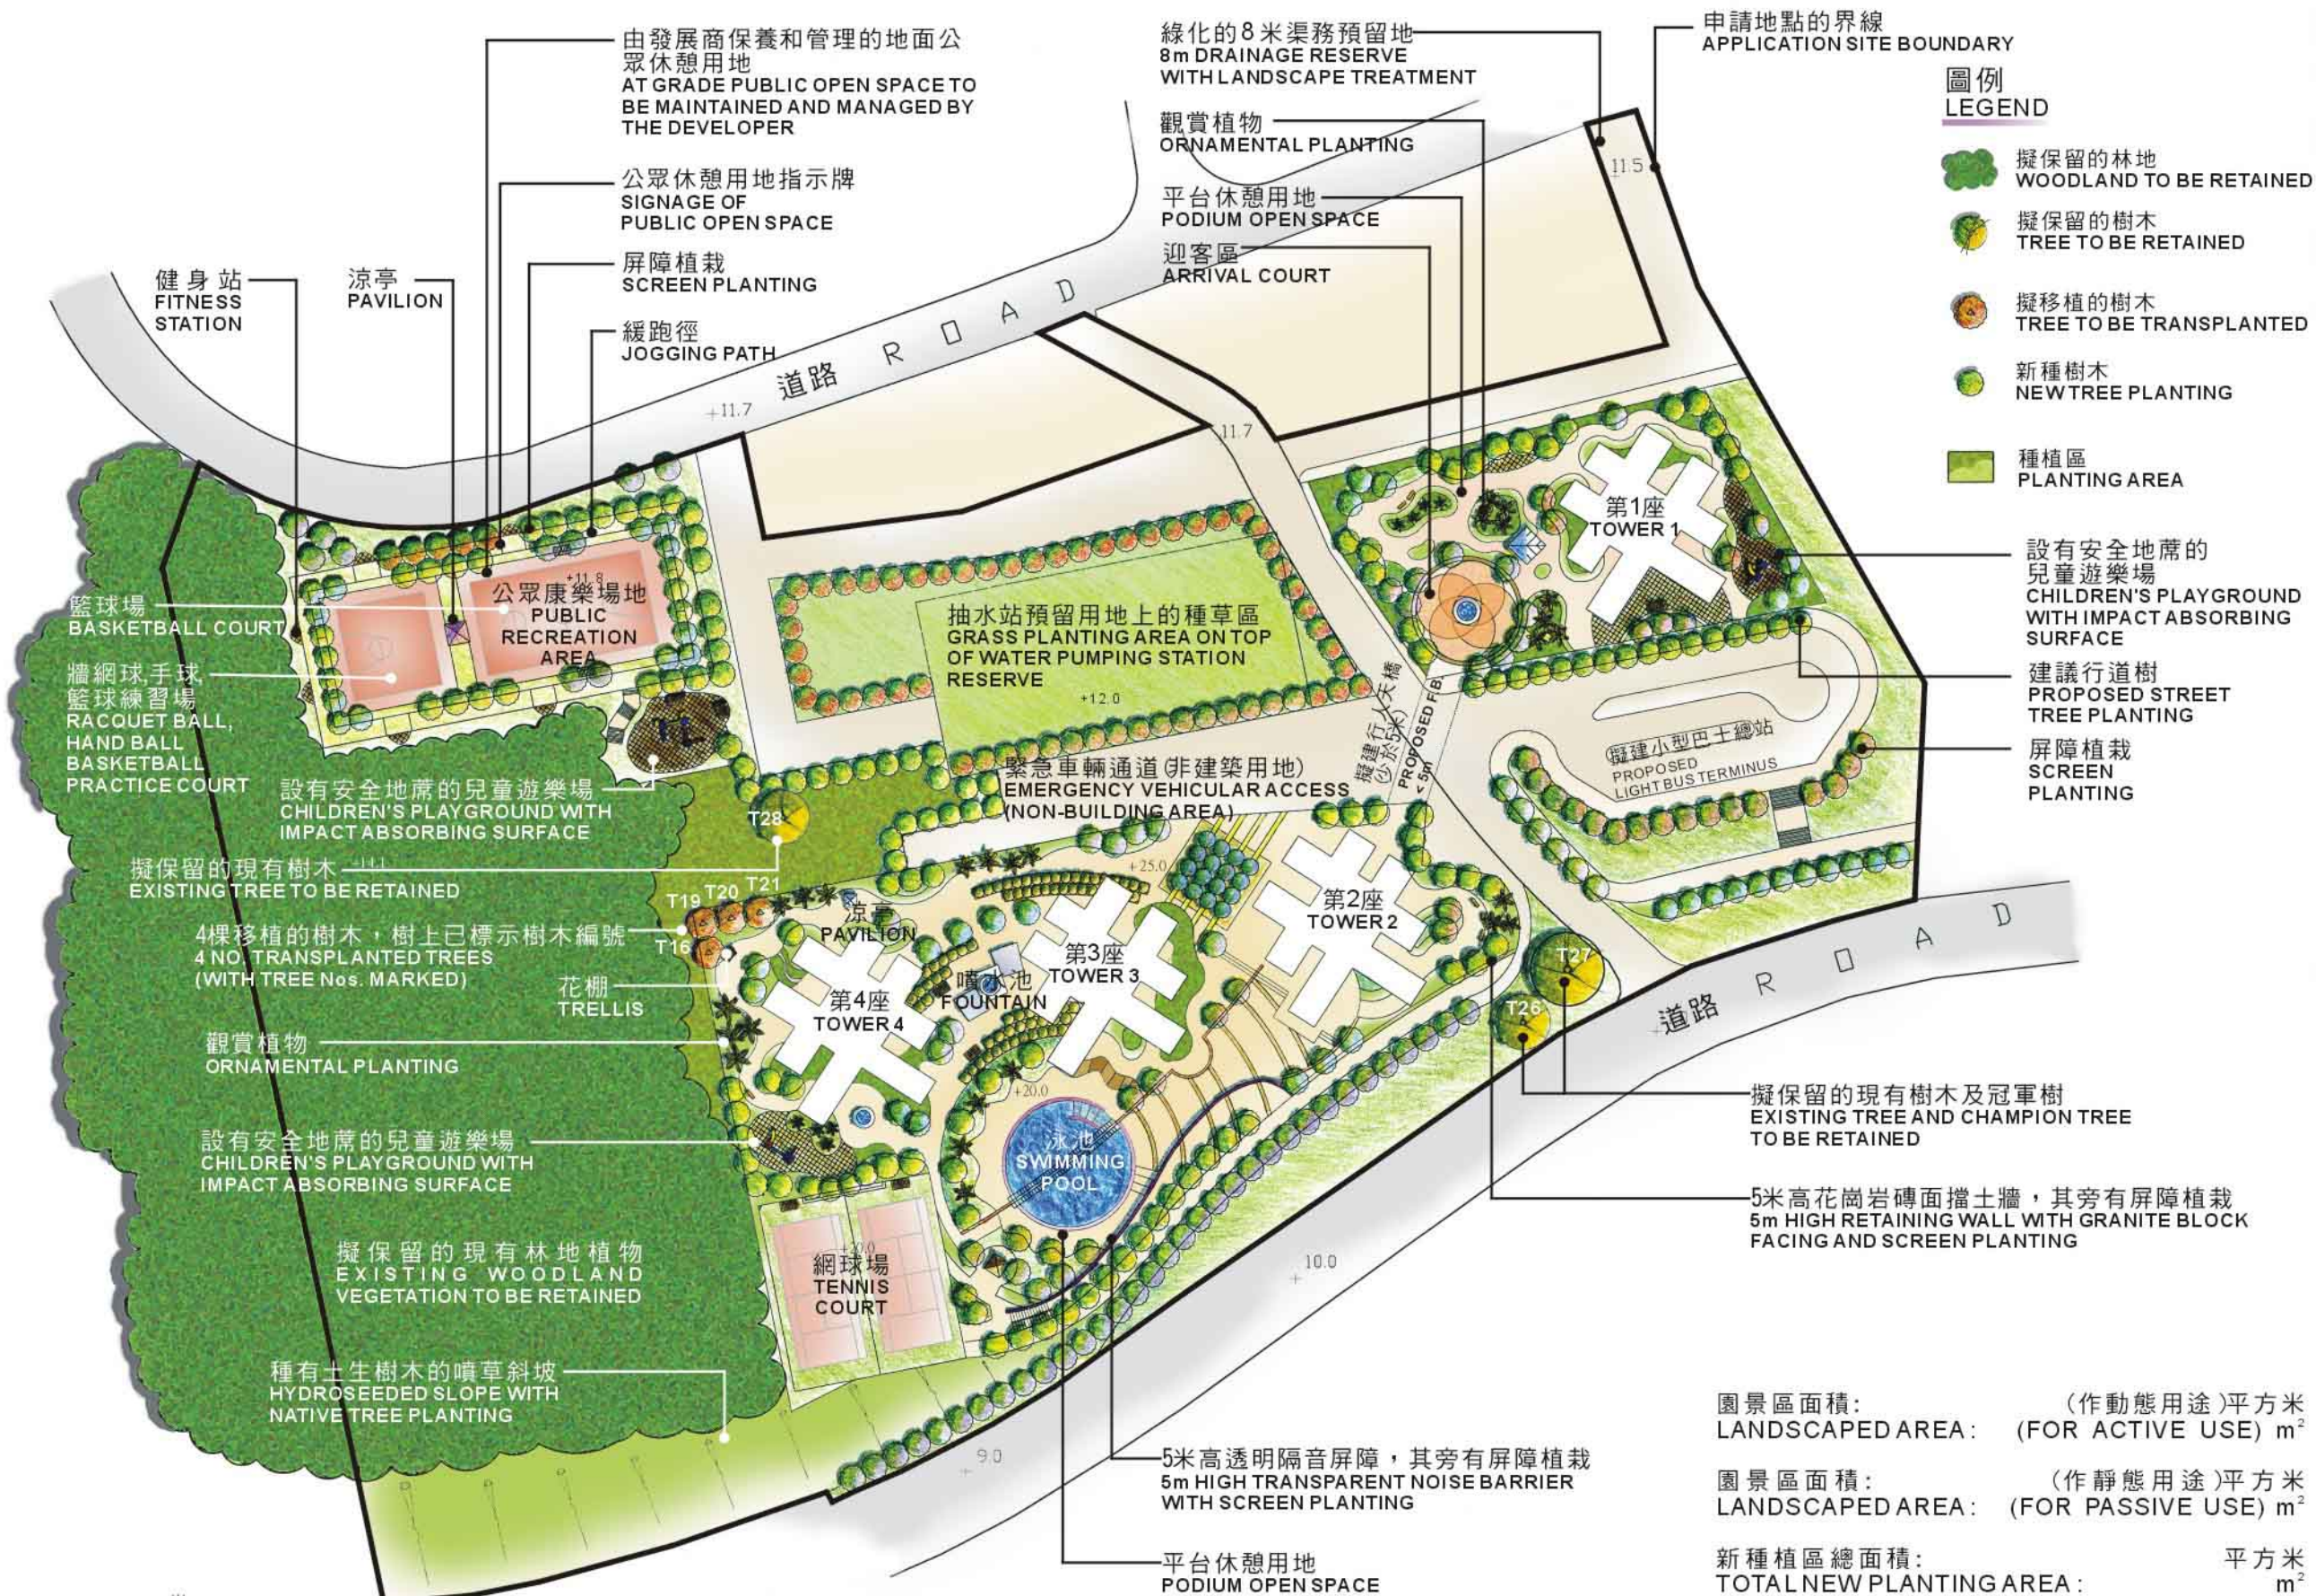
由發展商保養和管理的地面公眾休憩用地
AT GRADE PUBLIC OPEN SPACE TO BE MAINTAINED AND MANAGED BY THE DEVELOPER

公眾休憩用地指示牌
SIGNAGE OF PUBLIC OPEN SPACE

屏障植栽
SCREEN PLANTING

緩跑徑
JOGGING PATH

健身站
FITNESS STATION

涼亭
PAVILION

綠化的8米渠務預留地
8m DRAINAGE RESERVE WITH LANDSCAPE TREATMENT

觀賞植物
ORNAMENTAL PLANTING

平台休憩用地
PODIUM OPEN SPACE

迎客區
ARRIVAL COURT

申請地點的界線
APPLICATION SITE BOUNDARY

圖例
LEGEND

擬保留的林地
WOODLAND TO BE RETAINED

擬保留的樹木
TREE TO BE RETAINED

擬移植的樹木
TREE TO BE TRANSPLANTED

新種樹木
NEW TREE PLANTING

種植區
PLANTING AREA

11.5

道路 ROAD

+11.7

11.7

籃球場
BASKETBALL COURT

公眾康樂場地
PUBLIC RECREATION AREA

+11.8

牆網球,手球,籃球練習場
RACQUET BALL, HAND BALL BASKETBALL PRACTICE COURT

設有安全地蓆的兒童遊樂場
CHILDREN'S PLAYGROUND WITH IMPACT ABSORBING SURFACE

抽水站預留用地上的種草區
GRASS PLANTING AREA ON TOP OF WATER PUMPING STATION RESERVE

+12.0

第1座
TOWER 1

設有安全地蓆的兒童遊樂場
CHILDREN'S PLAYGROUND WITH IMPACT ABSORBING SURFACE

建議行道樹
PROPOSED STREET TREE PLANTING

擬建小型巴士總站
PROPOSED LIGHT BUS TERMINUS

屏障植栽
SCREEN PLANTING

擬建行人天橋(少於5米)
PROPOSED F.B. < 5m

緊急車輛通道(非建築用地)
EMERGENCY VEHICULAR ACCESS (NON-BUILDING AREA)

T28

擬保留的現有樹木
EXISTING TREE TO BE RETAINED

T19 T20 T21 T16

4棵移植的樹木，樹上已標示樹木編號
4 NO. TRANSPLANTED TREES (WITH TREE Nos. MARKED)

花棚
TRELLIS

觀賞植物
ORNAMENTAL PLANTING

涼亭
PAVILION

+25.0

第2座
TOWER 2

第3座
TOWER 3

噴水池
FOUNTAIN

第4座
TOWER 4

T27

T26

道路 ROAD

擬保留的現有樹木及冠軍樹
EXISTING TREE AND CHAMPION TREE TO BE RETAINED

+20.0

設有安全地蓆的兒童遊樂場
CHILDREN'S PLAYGROUND WITH IMPACT ABSORBING SURFACE

泳池
SWIMMING POOL

5米高花崗岩磚面擋土牆，其旁有屏障植栽
5m HIGH RETAINING WALL WITH GRANITE BLOCK FACING AND SCREEN PLANTING

擬保留的現有林地植物
EXISTING WOODLAND VEGETATION TO BE RETAINED

網球場
TENNIS COURT

+20.0

10.0

種有土生樹木的噴草斜坡
HYDROSEEDED SLOPE WITH NATIVE TREE PLANTING

9.0

5米高透明隔音屏障，其旁有屏障植栽
5m HIGH TRANSPARENT NOISE BARRIER WITH SCREEN PLANTING

平台休憩用地
PODIUM OPEN SPACE

園景區面積: (作動態用途)平方米
LANDSCAPED AREA: (FOR ACTIVE USE) $m^2$

園景區面積: (作靜態用途)平方米
LANDSCAPED AREA: (FOR PASSIVE USE) $m^2$

新種植區總面積: 平方米
TOTAL NEW PLANTING AREA: $m^2$